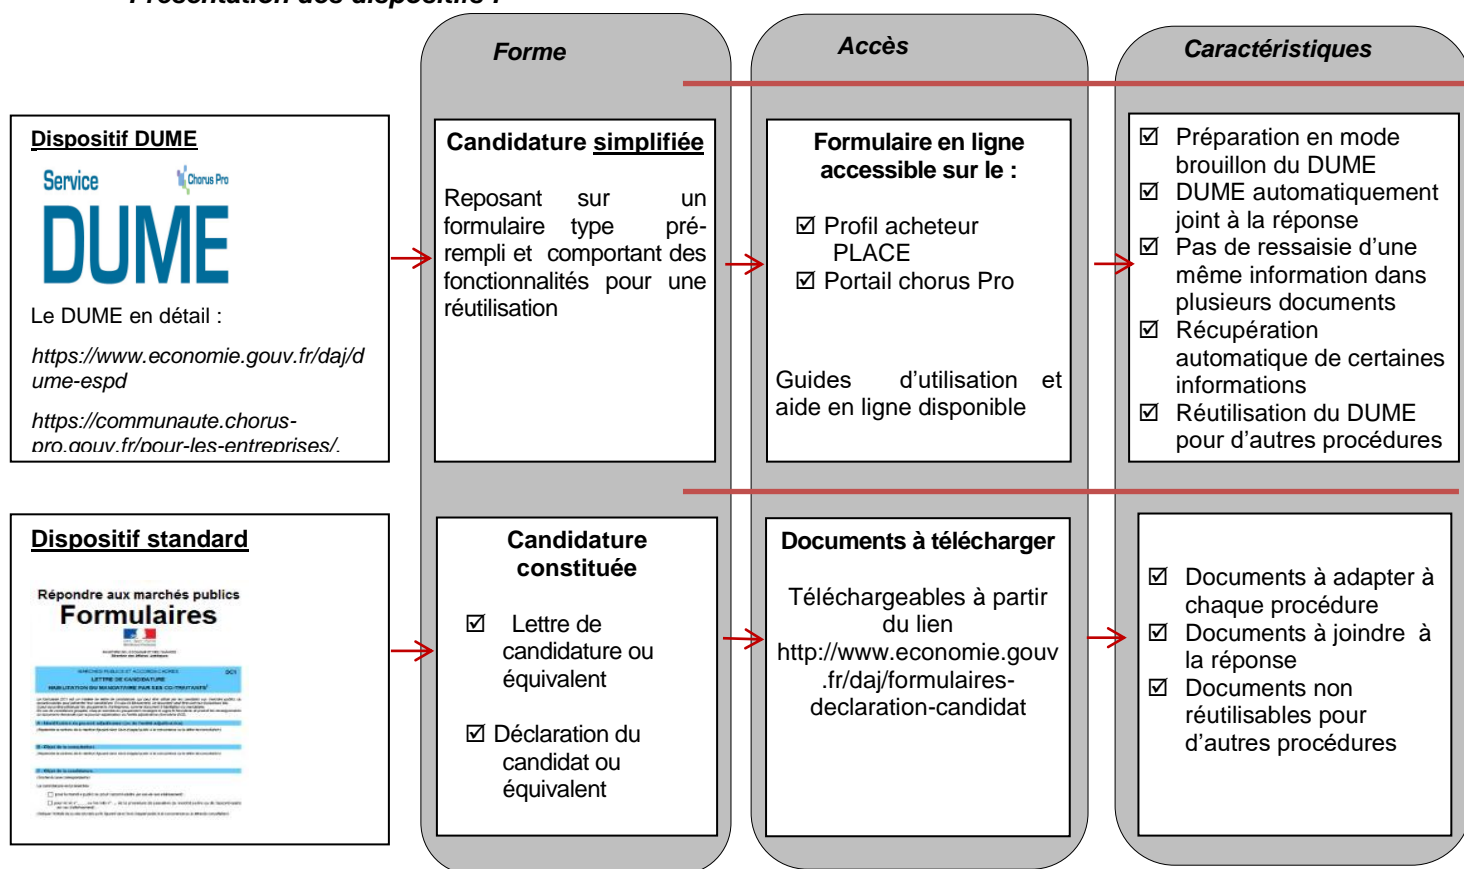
Forme

Accès

Caractéristiques

Dispositif DUME

Service

Chorus Pro

DUME

Le DUME en détail :

https://www.economie.gouv.fr/daj/dume-espd

https://communaute.chorus-pro.gouv.fr/pour-les-entreprises/.

Candidature simplifiée

Reposant sur un formulaire type pré-rempli et comportant des fonctionnalités pour une réutilisation

Formulaire en ligne accessible sur le :

☑ Profil acheteur PLACE

☑ Portail chorus Pro

Guides d'utilisation et aide en ligne disponible

☑ Préparation en mode brouillon du DUME

☑ DUME automatiquement joint à la réponse

☑ Pas de ressaisie d'une même information dans plusieurs documents

☑ Récupération automatique de certaines informations

☑ Réutilisation du DUME pour d'autres procédures

Dispositif standard

Répondre aux marchés publics

Formulaires

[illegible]

Candidature constituée

☑ Lettre de candidature ou équivalent

☑ Déclaration du candidat ou équivalent

Documents à télécharger

Téléchargeables à partir du lien http://www.economie.gouv.fr/daj/formulaires-declaration-candidat

☑ Documents à adapter à chaque procédure

☑ Documents à joindre à la réponse

☑ Documents non réutilisables pour d'autres procédures